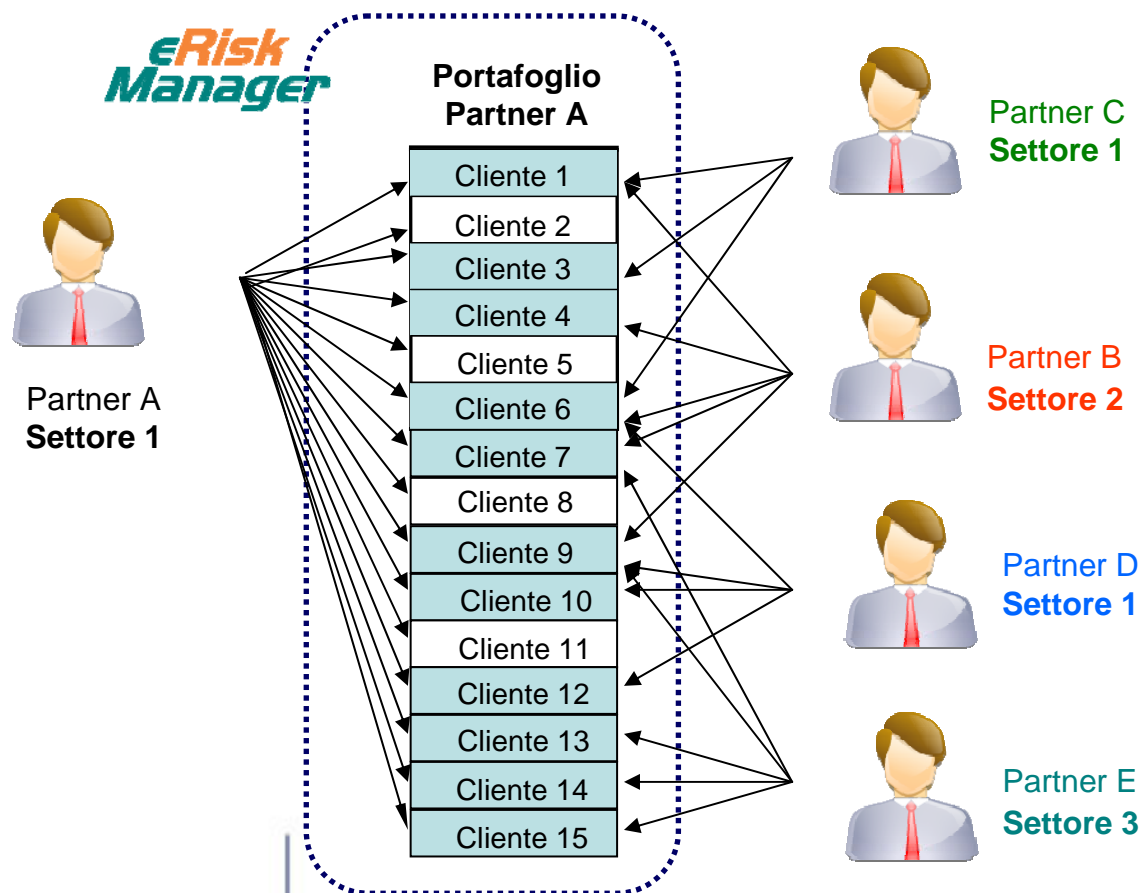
eRisk Manager

Portafoglio Partner A

Cliente 1
Cliente 2
Cliente 3
Cliente 4
Cliente 5
Cliente 6
Cliente 7
Cliente 8
Cliente 9
Cliente 10
Cliente 11
Cliente 12
Cliente 13
Cliente 14
Cliente 15

Partner A
Settore 1

Partner C
Settore 1

Partner B
Settore 2

Partner D
Settore 1

Partner E
Settore 3